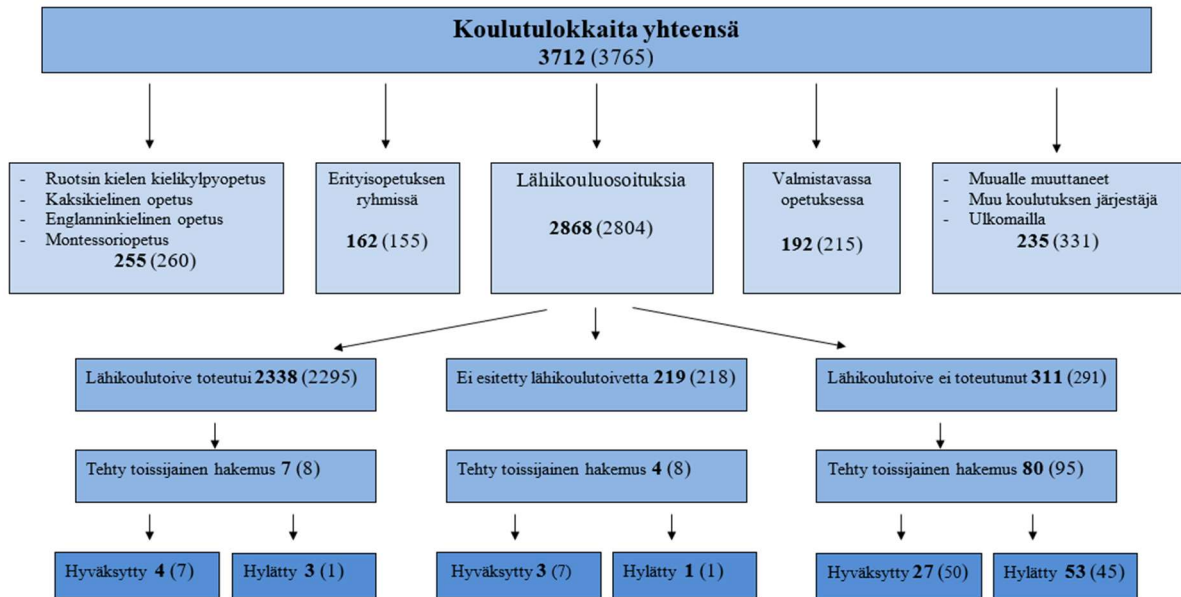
Koulutulokkaita yhteensä
3712 (3765)

- Ruotsin kielen kielikylpyopetus
- Kaksikielinen opetus
- Englanninkielinen opetus
- Montessoriopetus
255 (260)

Erityisopetuksen ryhmissä
162 (155)

Lähikouluosoituksia
2868 (2804)

Valmistavassa opetuksessa
192 (215)

- Muualle muuttaneet
- Muu koulutuksen järjestäjä
- Ulkomailla
235 (331)

Lähikoulutoive toteutui 2338 (2295)

Ei esitetty lähikoulutoivetta 219 (218)

Lähikoulutoive ei toteutunut 311 (291)

Tehty toissijainen hakemus 7 (8)

Tehty toissijainen hakemus 4 (8)

Tehty toissijainen hakemus 80 (95)

Hyväksytty 4 (7)

Hylätty 3 (1)

Hyväksytty 3 (7)

Hylätty 1 (1)

Hyväksytty 27 (50)

Hylätty 53 (45)